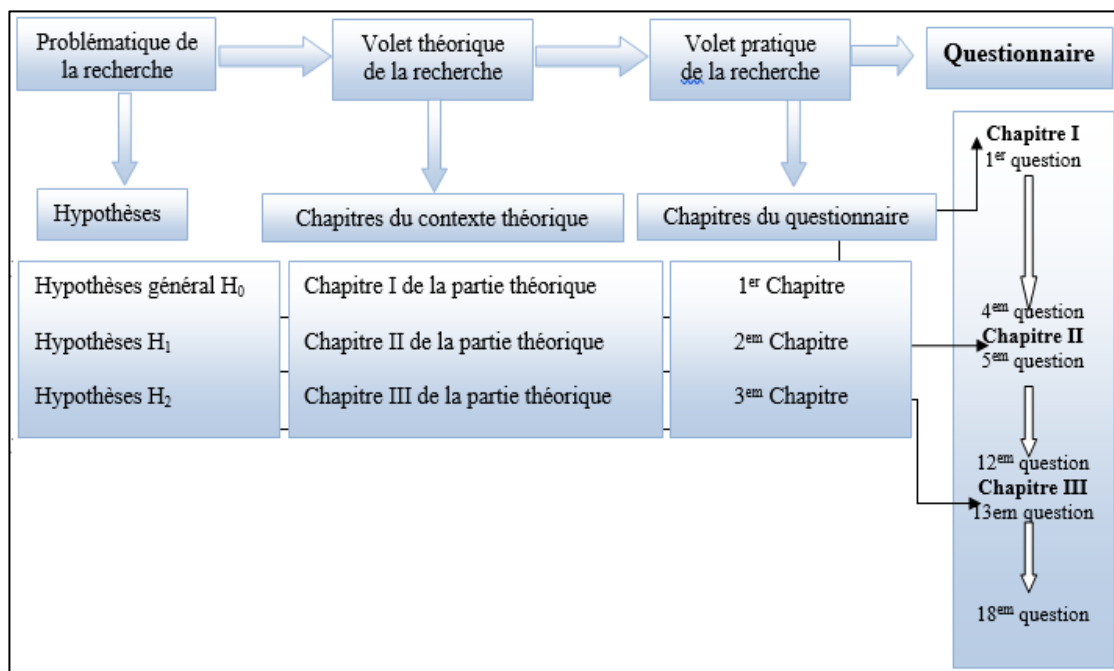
Problématique de la recherche

Volet théorique de la recherche

Volet pratique de la recherche

Questionnaire

Hypothèses

Chapitres du contexte théorique

Chapitres du questionnaire

Chapitre I
1$^{er}$ question

4$^{em}$ question
Chapitre II
5$^{em}$ question

12$^{em}$ question
Chapitre III
13em question

18$^{em}$ question

Hypothèses général $H_0$
Hypothèses $H_1$
Hypothèses $H_2$

Chapitre I de la partie théorique
Chapitre II de la partie théorique
Chapitre III de la partie théorique

1$^{er}$ Chapitre
2$^{em}$ Chapitre
3$^{em}$ Chapitre